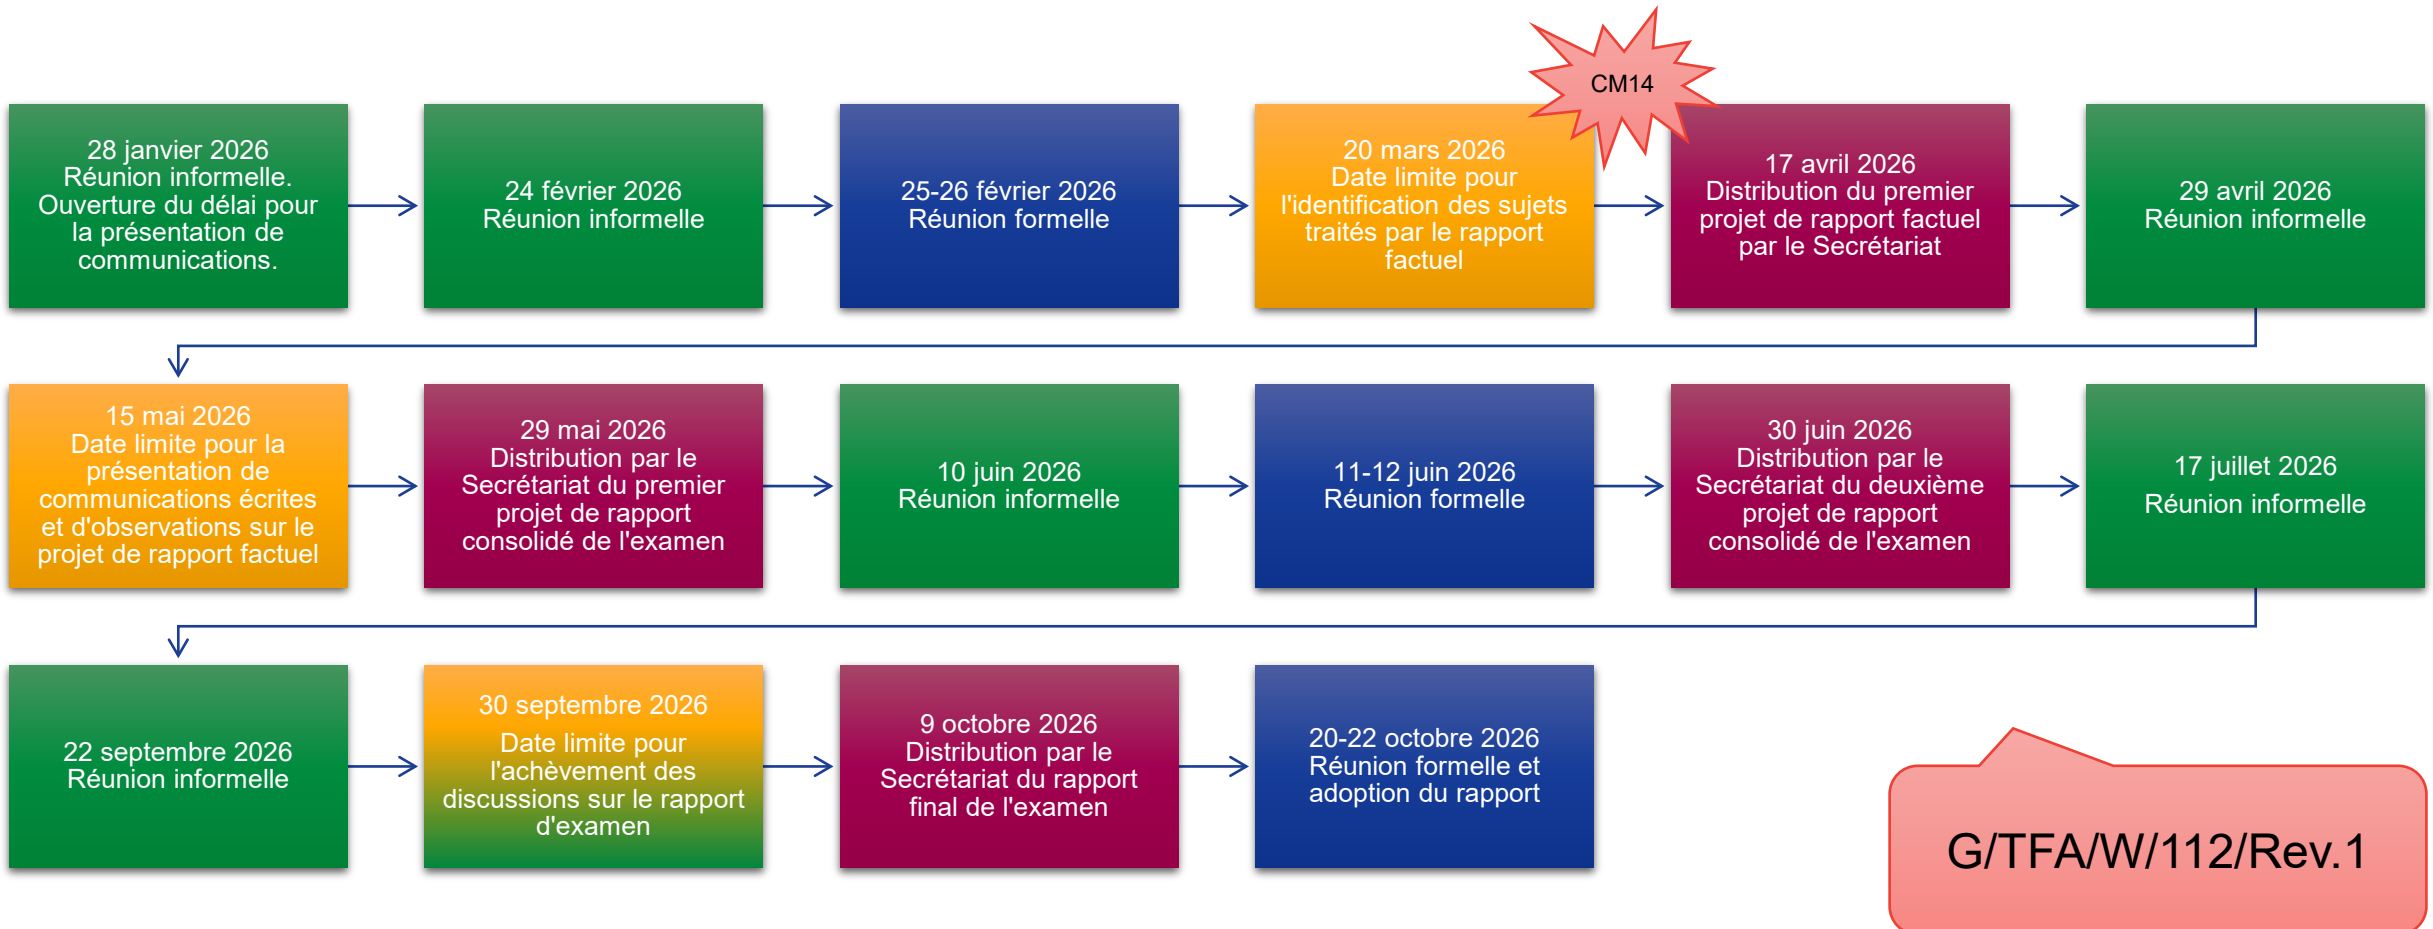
CM14

28 janvier 2026
Réunion informelle. Ouverture du délai pour la présentation de communications.

24 février 2026
Réunion informelle

25-26 février 2026
Réunion formelle

20 mars 2026
Date limite pour l'identification des sujets traités par le rapport factuel

17 avril 2026
Distribution du premier projet de rapport factuel par le Secrétariat

29 avril 2026
Réunion informelle

15 mai 2026
Date limite pour la présentation de communications écrites et d'observations sur le projet de rapport factuel

29 mai 2026
Distribution par le Secrétariat du premier projet de rapport consolidé de l'examen

10 juin 2026
Réunion informelle

11-12 juin 2026
Réunion formelle

30 juin 2026
Distribution par le Secrétariat du deuxième projet de rapport consolidé de l'examen

17 juillet 2026
Réunion informelle

22 septembre 2026
Réunion informelle

30 septembre 2026
Date limite pour l'achèvement des discussions sur le rapport d'examen

9 octobre 2026
Distribution par le Secrétariat du rapport final de l'examen

20-22 octobre 2026
Réunion formelle et adoption du rapport

G/TFA/W/112/Rev.1